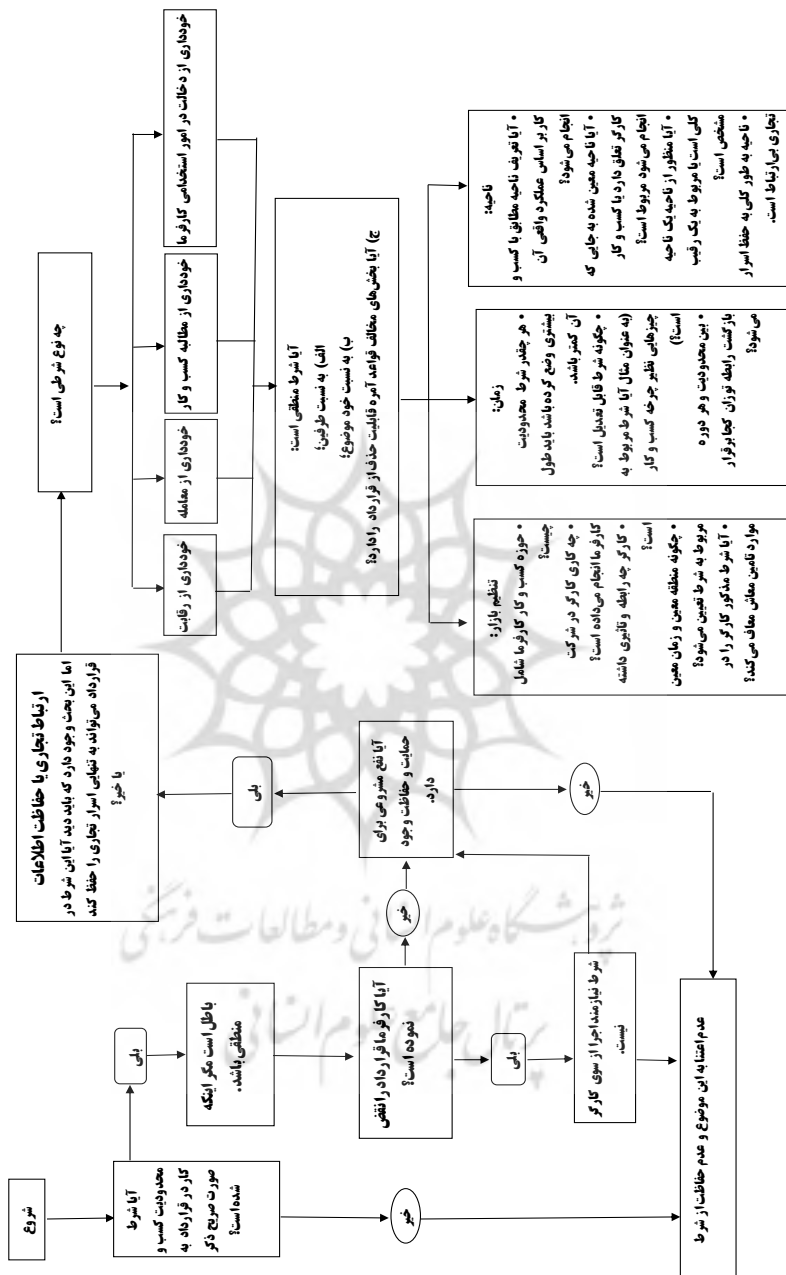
شروع

آیا شرط محدودیت کسب و کار در قرارداد به صورت صریح ذکر شده است؟

بلی

خیر

باطل است مگر اینکه منطقی باشد.

آیا کارفرما قرارداد را نقض نموده است؟

خیر

بلی

شرط نیازمند اجرا از سوی کارگر نیست.

عدم اعتنا به این موضوع و عدم حفاظت از شرط

آیا نفع مشروعی برای حمایت و حفاظت وجود دارد.

بلی

خیر

ارتباط تجاری یا حفاظت اطلاعات
اما این بحث وجود دارد که باید دید آیا این شرط در قرارداد می‌تواند به تنهایی اسرار تجاری را حفظ کند یا خیر؟

چه نوع شرطی است؟

خودداری از رقابت

خودداری از معامله

خودداری از مطالبه کسب و کار

خودداری از دخالت در امور استخدامی کارفرما

آیا شرط منطقی است:
الف) به نسبت طرفین؛
ب) به نسبت خود موضوع؛
ج) آیا بخش‌های مخالف قواعد آمره قابلیت حذف از قرارداد را دارد؟

تنظیم بازار:
• حوزه کسب و کار کارفرما شامل چیست؟
• چه کاری کارگر در شرکت کارفرما انجام می‌داده است؟
• کارگر چه رابطه و تأثیری داشته است؟
• چگونه منطقه معین و زمان معین مربوط به شرط تعیین می‌شود؟
• آیا شرط مذکور کارگر را در موارد تامین معاش معاف می‌کند؟

زمان:
• هر چقدر شرط محدودیت بیشتری وضع کرده باشد باید طول آن کمتر باشد.
• چگونه شرط قابل تعدیل است؟ (به عنوان مثال آیا شرط مربوط به چیزهایی نظیر چرخه کسب و کار است؟)
• این محدودیت و هر دوره بازگشت رابطه توزان کجا برقرار می‌شود؟

ناحیه:
• آیا تعریف ناحیه مطابق با کسب و کار بر اساس عملکرد واقعی آن انجام می‌شود؟
• آیا ناحیه معین شده به جایی که کارگر تعلق دارد یا کسب و کار انجام می‌شود مربوط است؟
• آیا منظور از ناحیه یک ناحیه کلی است یا مربوط به یک رقیب مشخص است؟
• ناحیه به طور کلی به حفظ اسرار تجاری بی‌ارتباط است.

پژوهشگاه علوم انسانی و مطالعات فرهنگی
پرتال جامع علوم انسانی